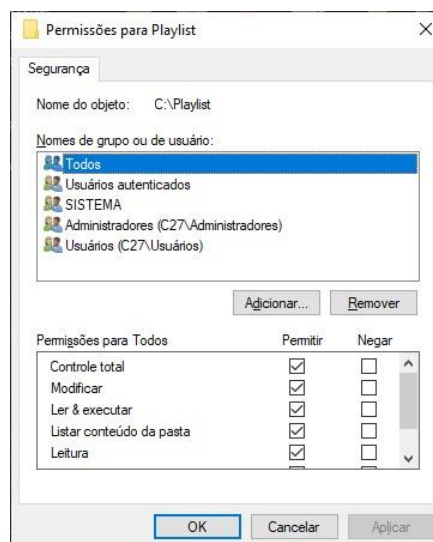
Permissões para Playlist

×

Segurança

Nome do objeto: C:\Playlist

Nomes de grupo ou de usuário:

Todos
Usuários autenticados
SISTEMA
Administradores (C27\Administradores)
Usuários (C27\Usuários)

Adicionar... Remover

| Permissões para Todos | Permitir | Negar |
|---|---|---|
| Controle total | ☑ | ☐ |
| Modificar | ☑ | ☐ |
| Ler & executar | ☑ | ☐ |
| Listar conteúdo da pasta | ☑ | ☐ |
| Leitura | ☑ | ☐ |

OK Cancelar Aplicar